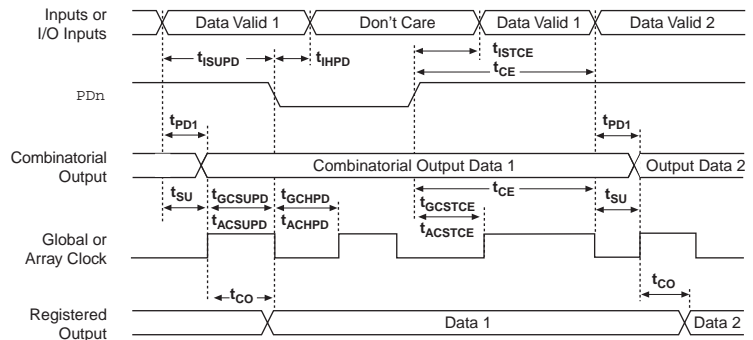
Inputs or I/O Inputs

Data Valid 1

Don't Care

Data Valid 1

Data Valid 2

$t_{ISUPD}$

$t_{IHPD}$

$t_{ISTCE}$

$t_{CE}$

PDn

$t_{PD1}$

$t_{PD1}$

Combinatorial Output

Combinatorial Output Data 1

Output Data 2

$t_{SU}$

$t_{GCSUPD}$

$t_{ACSUPD}$

$t_{GCHPD}$

$t_{ACHPD}$

$t_{CE}$

$t_{GCSTCE}$

$t_{ACSTCE}$

$t_{SU}$

Global or Array Clock

$t_{CO}$

$t_{CO}$

Registered Output

Data 1

Data 2